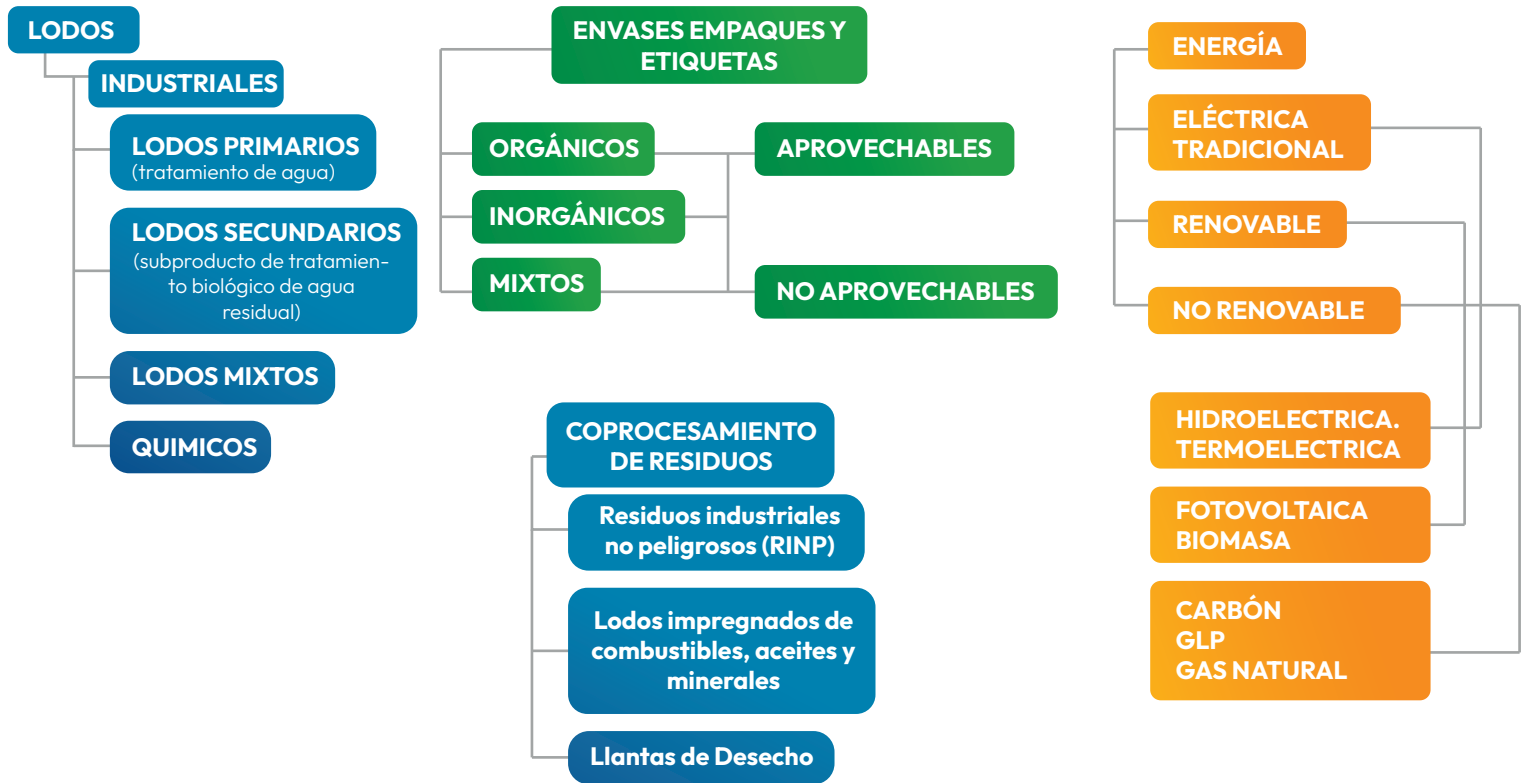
LODOS

INDUSTRIALES

LODOS PRIMARIOS
(tratamiento de agua)

LODOS SECUNDARIOS
(subproducto de tratamiento biológico de agua residual)

LODOS MIXTOS

QUIMICOS

ENVASES EMPAQUES Y ETIQUETAS

ORGÁNICOS

INORGÁNICOS

MIXTOS

APROVECHABLES

NO APROVECHABLES

COPROCESAMIENTO DE RESIDUOS

Residuos industriales no peligrosos (RINP)

Lodos impregnados de combustibles, aceites y minerales

Llantas de Desecho

ENERGÍA

ELÉCTRICA TRADICIONAL

RENOVABLE

NO RENOVABLE

HIDROELECTRICA. TERMOELECTRICA

FOTOVOLTAICA BIOMASA

CARBÓN
GLP
GAS NATURAL